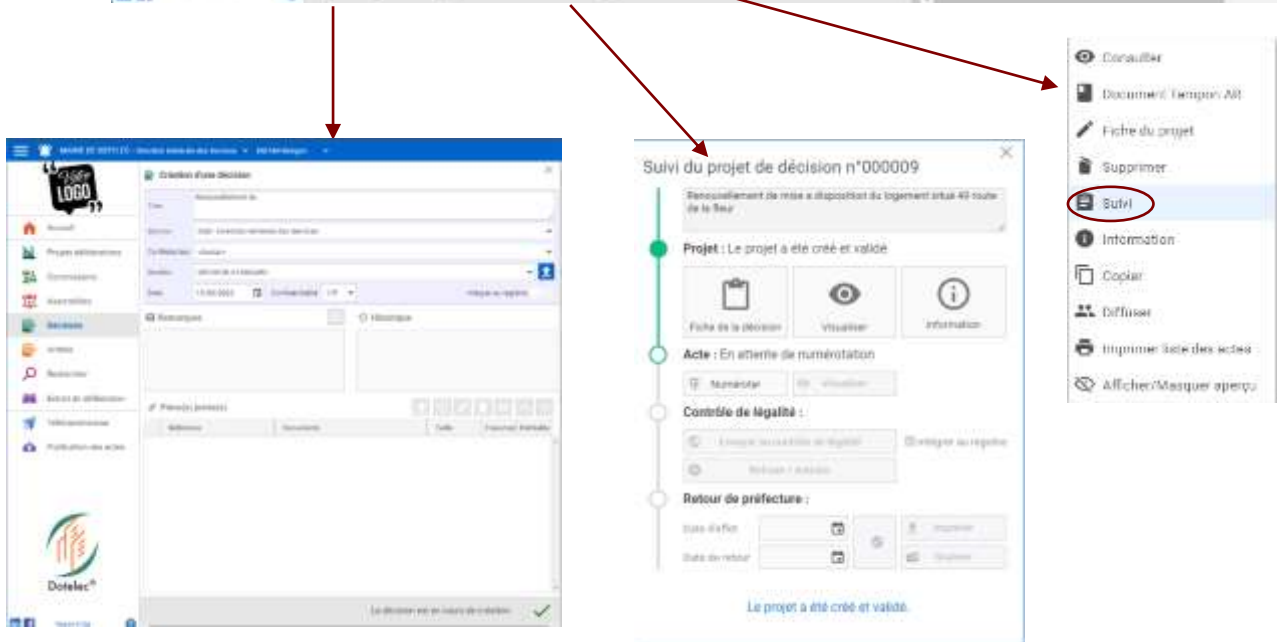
MAIRIE DE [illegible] - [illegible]

Votre LOGO

Accueil
Projets délibérations
Commissions
Assemblées
Décisions
Arrêtés
Recherche
Extraits de délibération
Télétransmission
Publication des actes

Dotelec®

Création d'une décision
Titre
Renouvellement de
Service
Date
17/05/2023
Intégrer au registre
Remarques
Historique
Pièce(s) jointe(s)
Référence
Documents
Taille
La décision est en cours de création

Suivi du projet de décision n°000009

Renouvellement de mise à disposition du logement situé 40 route de la fleur

Projet : Le projet a été créé et validé

Fiche de la décision
Visualiser
Information

Acte : En attente de numérotation

Numéroter
Visualiser

Contrôle de légalité :

Envoyer au contrôle de légalité
Intégrer au registre
Retrait / Annuler

Retour de préfecture :

Date d'effet
Date de retour
Imprimer
Signer

Le projet a été créé et validé.

Consulter
Document Tampon AR
Fiche du projet
Supprimer
Suivi
Information
Copier
Diffuser
Imprimer liste des actes
Afficher/Masquer aperçu